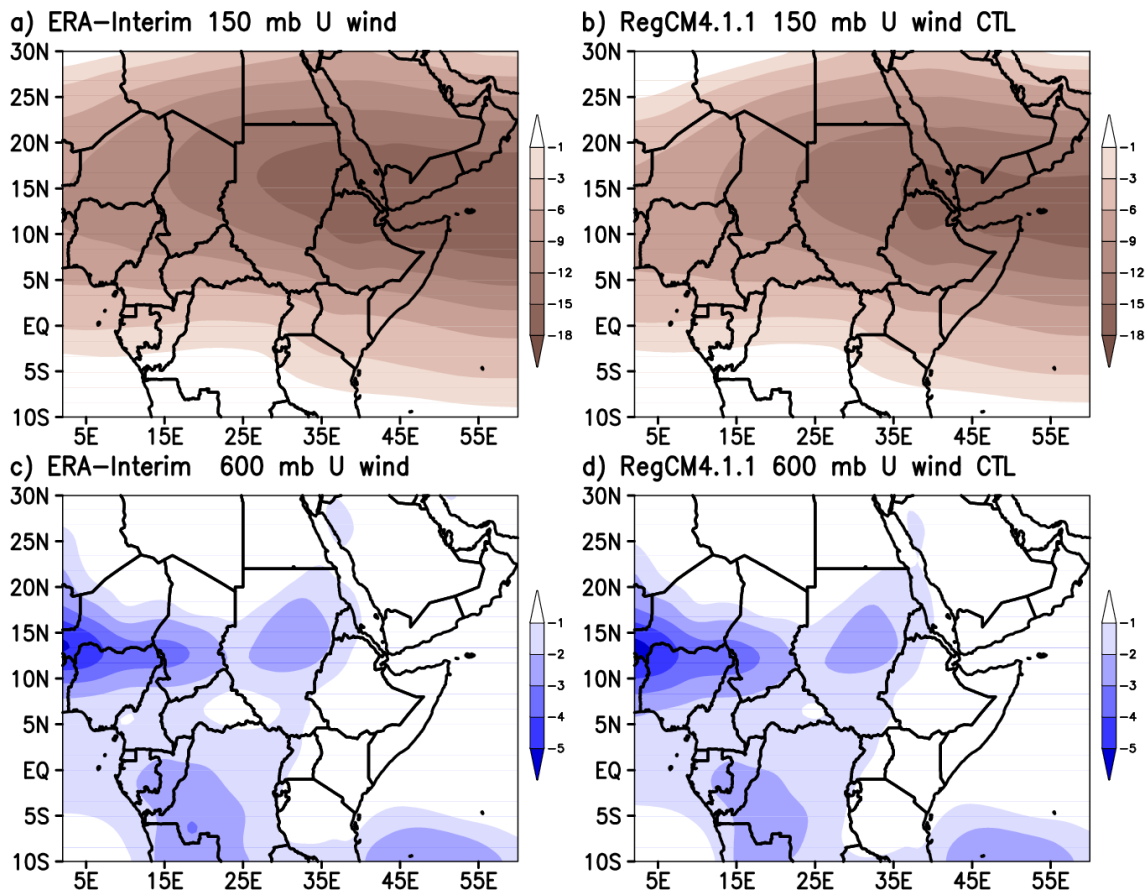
a) ERA−Interim 150 mb U wind

30N
25N
20N
15N
10N
5N
EQ
5S
10S

5E 15E 25E 35E 45E 55E

-1
-3
-6
-9
-12
-15
-18

b) RegCM4.1.1 150 mb U wind CTL

30N
25N
20N
15N
10N
5N
EQ
5S
10S

5E 15E 25E 35E 45E 55E

-1
-3
-6
-9
-12
-15
-18

c) ERA−Interim 600 mb U wind

30N
25N
20N
15N
10N
5N
EQ
5S
10S

5E 15E 25E 35E 45E 55E

-1
-2
-3
-4
-5

d) RegCM4.1.1 600 mb U wind CTL

30N
25N
20N
15N
10N
5N
EQ
5S
10S

5E 15E 25E 35E 45E 55E

-1
-2
-3
-4
-5